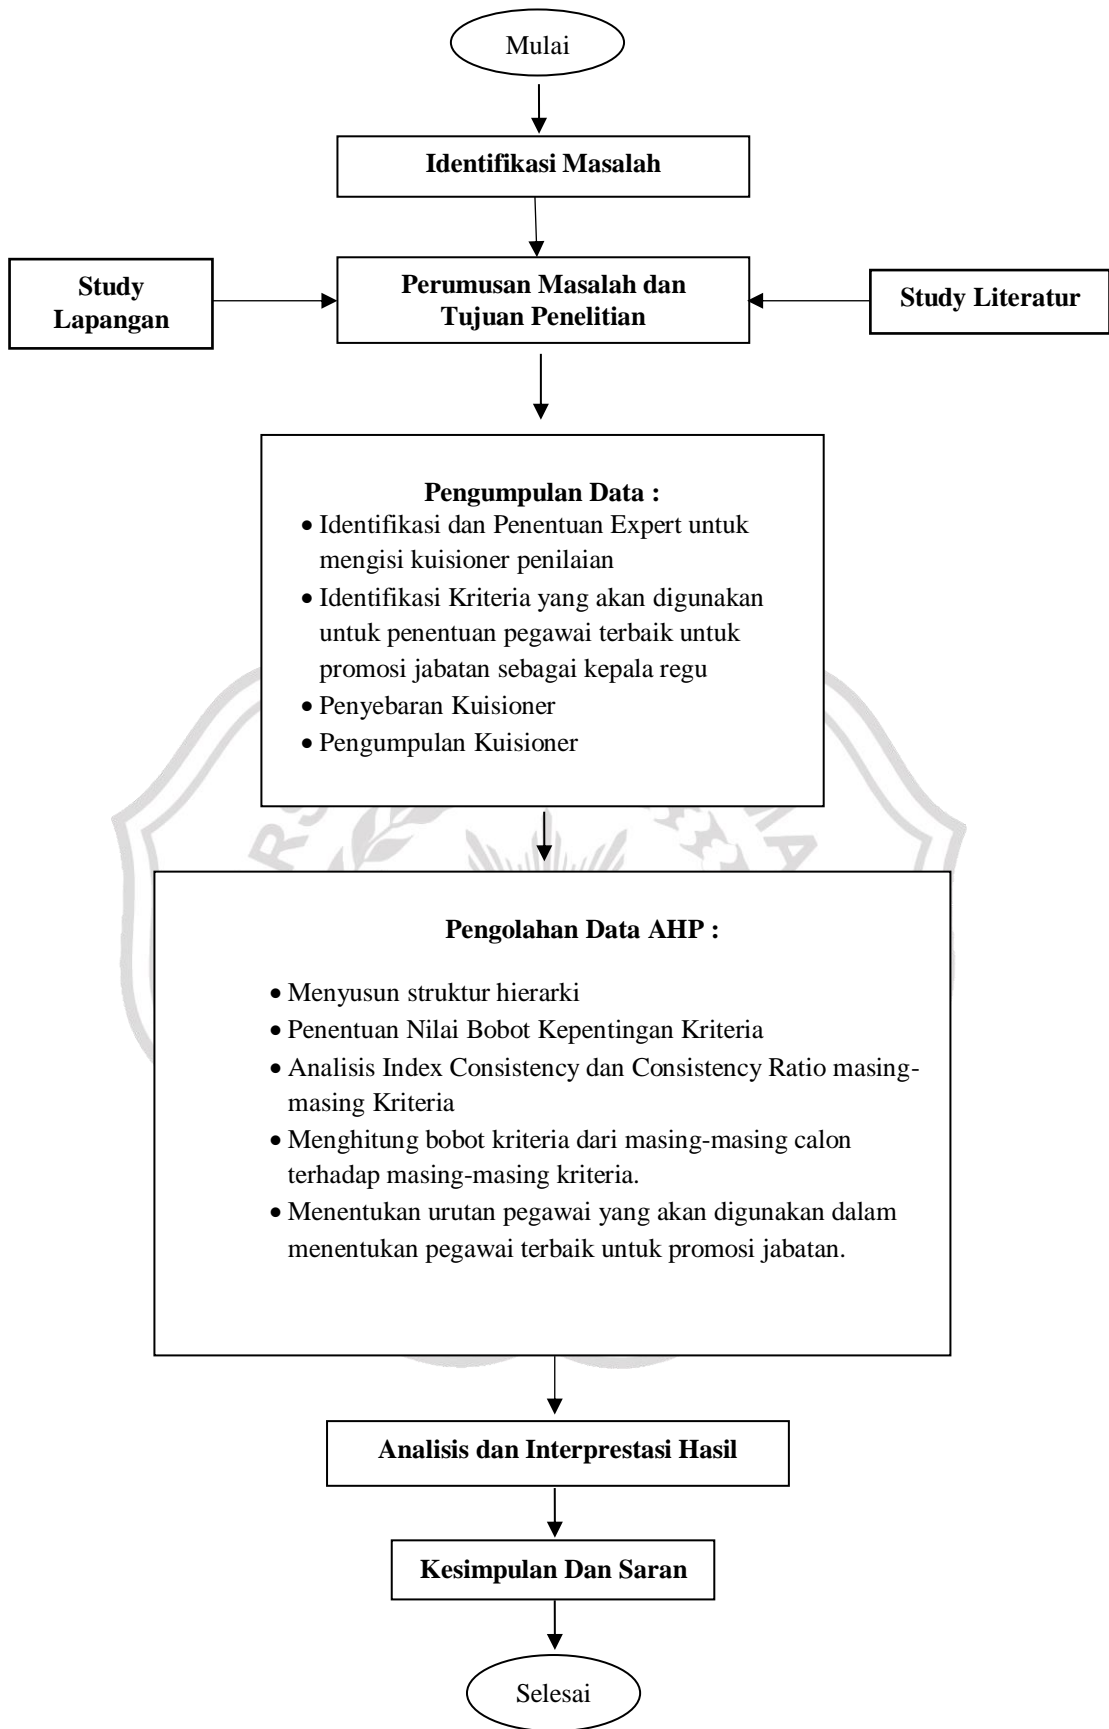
Mulai

Identifikasi Masalah

Study Lapangan

Perumusan Masalah dan Tujuan Penelitian

Study Literatur

Pengumpulan Data :
- Identifikasi dan Penentuan Expert untuk mengisi kuisioner penilaian
- Identifikasi Kriteria yang akan digunakan untuk penentuan pegawai terbaik untuk promosi jabatan sebagai kepala regu
- Penyebaran Kuisioner
- Pengumpulan Kuisioner

Pengolahan Data AHP :
- Menyusun struktur hierarki
- Penentuan Nilai Bobot Kepentingan Kriteria
- Analisis Index Consistency dan Consistency Ratio masing-masing Kriteria
- Menghitung bobot kriteria dari masing-masing calon terhadap masing-masing kriteria.
- Menentukan urutan pegawai yang akan digunakan dalam menentukan pegawai terbaik untuk promosi jabatan.

Analisis dan Interprestasi Hasil

Kesimpulan Dan Saran

Selesai